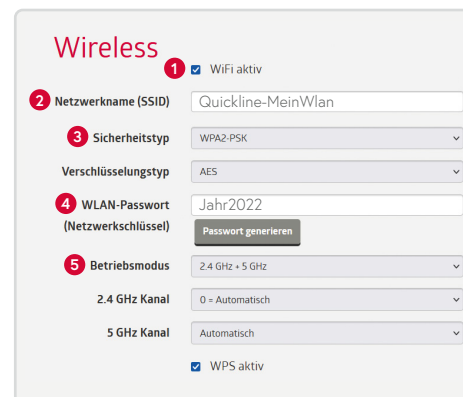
Wireless

1 WiFi aktiv

2 Netzwerkname (SSID) Quickline-MeinWlan

3 Sicherheitstyp WPA2-PSK

Verschlüsselungstyp AES

4 WLAN-Passwort (Netzwerkschlüssel) Jahr2022

Passwort generieren

5 Betriebsmodus 2.4 GHz + 5 GHz

2.4 GHz Kanal 0 = Automatisch

5 GHz Kanal Automatisch

WPS aktiv